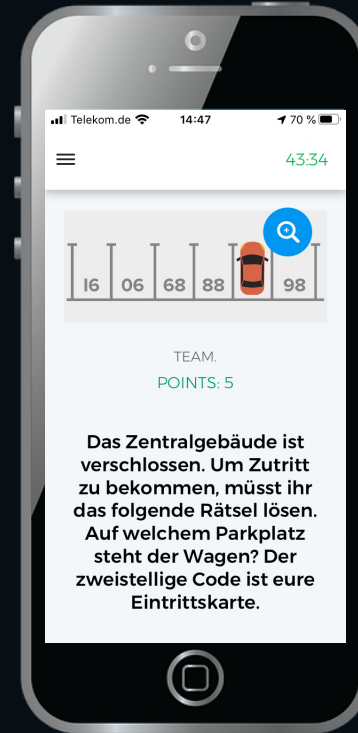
Telekom.de 14:47 70 %

43:34

16 06 68 88 98

TEAM.

POINTS: 5

Das Zentralgebäude ist verschlossen. Um Zutritt zu bekommen, müsst ihr das folgende Rätsel lösen. Auf welchem Parkplatz steht der Wagen? Der zweistellige Code ist eure Eintrittskarte.